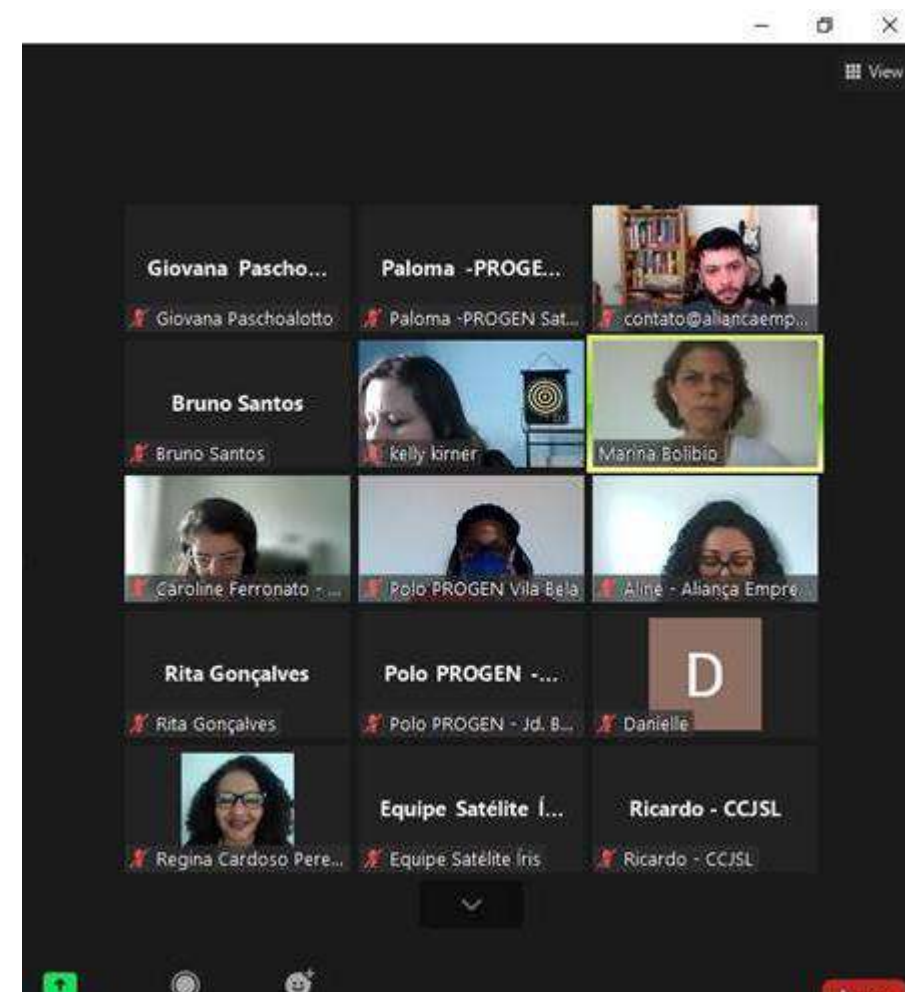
View

Giovana Pascho...
Giovana Paschoalotto

Paloma -PROGE...
Paloma -PROGEN Sat...

contato@aliancaemp...

Bruno Santos
Bruno Santos

kelly kirner

Marina Bolibio

Caroline Ferronato - ...

Polo PROGEN Vila Bela

Aline - Aliança Empre...

Rita Gonçalves
Rita Gonçalves

Polo PROGEN -...
Polo PROGEN - Jd. B...

D
Danielle

Regina Cardoso Pere...

Equipe Satélite Í...
Equipe Satélite Íris

Ricardo - CCJSL
Ricardo - CCJSL